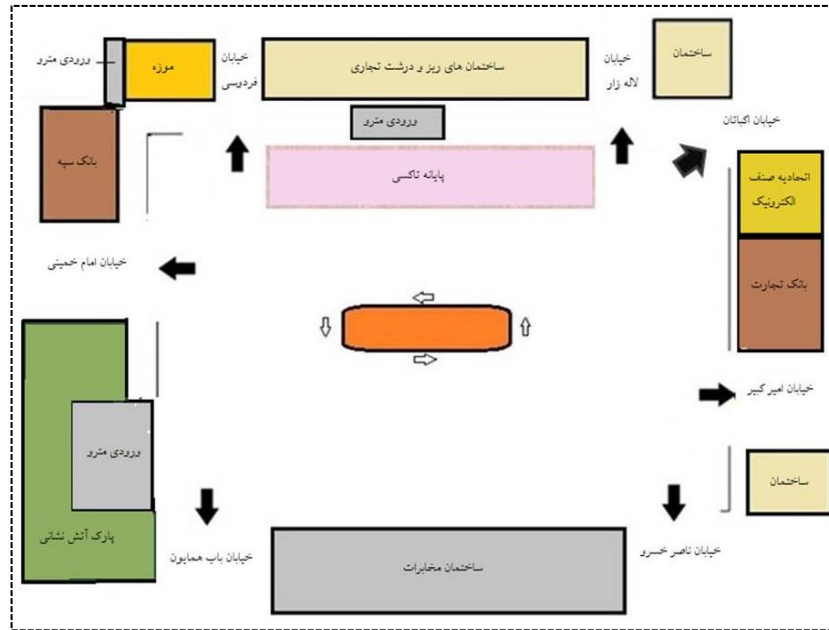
ورودی مترو

موزه

خیابان فردیسی

ساختمان های ریز و درشت تجاری

خیابان لاله زار

ساختمان

ورودی مترو

خیابان اکباتان

بانک سپه

پایانه تاکسی

اتحادیه صنف الکترونیک

خیابان امام خمینی

بانک تجارت

خیابان امیر کبیر

ورودی مترو

ساختمان

پارک آتش نشانی

خیابان باب همایون

ساختمان مخابرات

خیابان ناصر خسرو